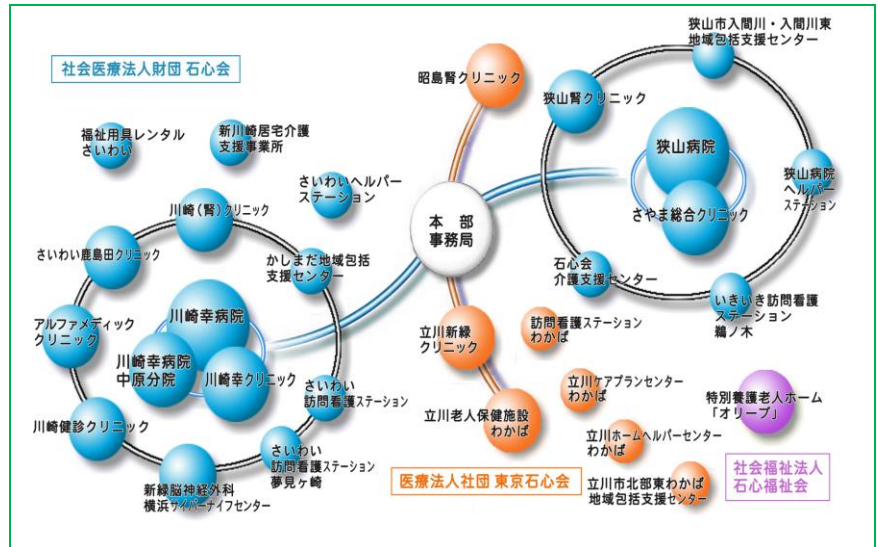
社会医療法人財団 石心会

福祉用具レンタル さいわい

新川崎居宅介護 支援事業所

さいわいヘルパー ステーション

川崎(腎)クリニック

さいわい鹿島田クリニック

かしまだ地域包括 支援センター

アルファメディック クリニック

川崎幸病院

川崎幸病院 中原分院

川崎幸クリニック

さいわい 訪問看護ステーション

川崎健診クリニック

さいわい 訪問看護ステーション 夢見ヶ崎

新緑脳神経外科 横浜サイバーナイフセンター

昭島腎クリニック

本 部 事務局

立川新緑 クリニック

立川老人保健施設 わかば

医療法人社団 東京石心会

狭山市入間川・入間川東 地域包括支援センター

狭山腎クリニック

狭山病院

さやま総合クリニック

狭山病院 ヘルパー ステーション

石心会 介護支援センター

いきいき訪問看護 ステーション 鵜ノ木

訪問看護ステーション わかば

立川ケアプランセンター わかば

特別養護老人ホーム 「オリーブ」

立川ホームヘルパーセンター わかば

立川市北部東わかば 地域包括支援センター

社会福祉法人 石心福祉会